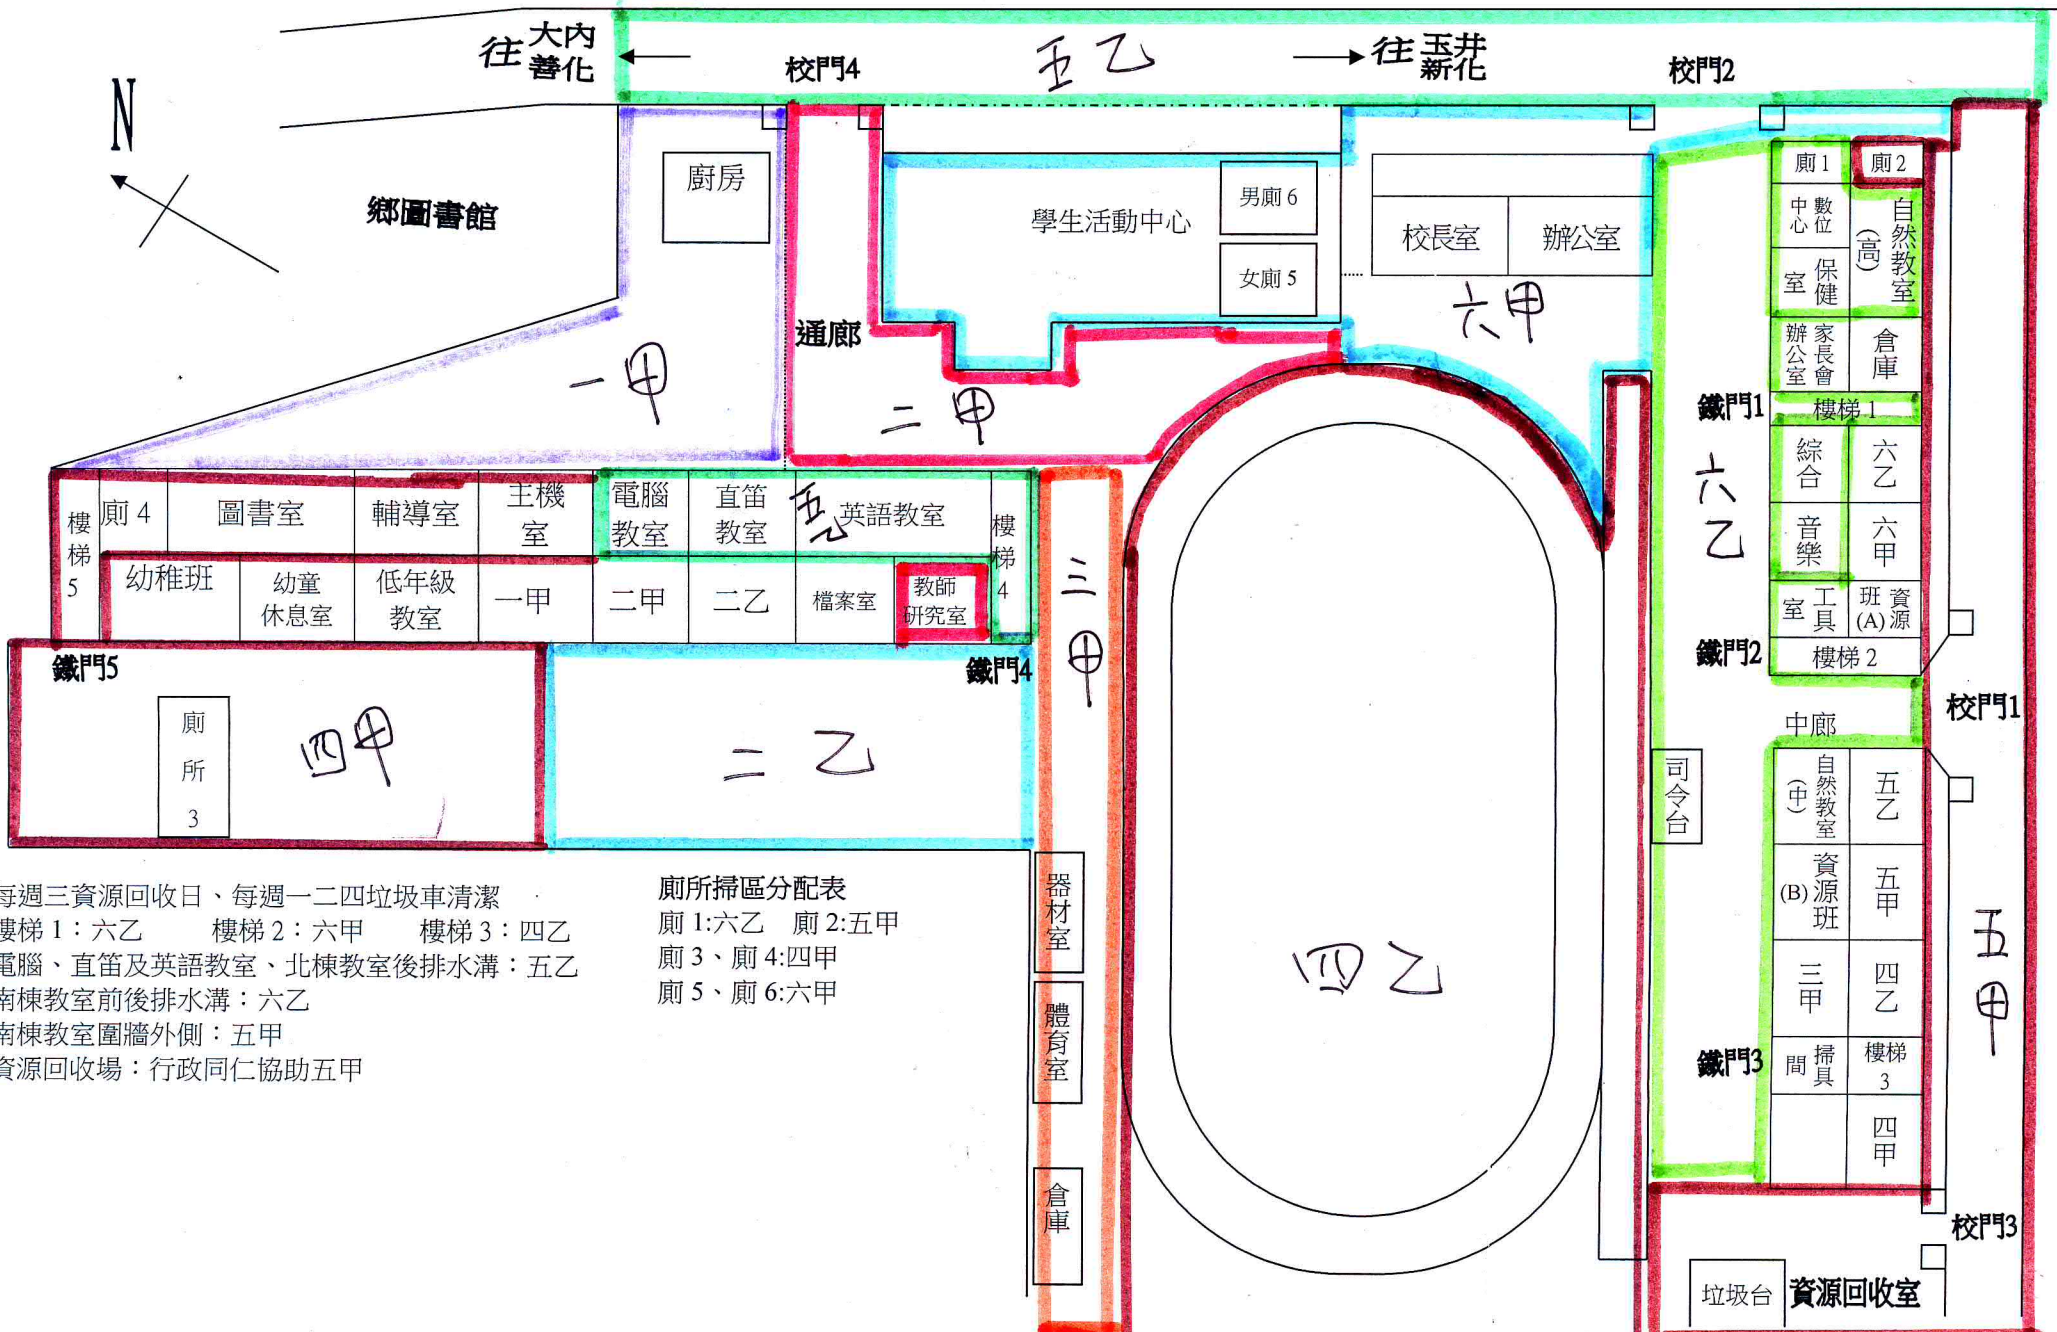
往大內善化 ← 校門4 五乙 → 往玉井新化 校門2

N

鄉圖書館

廚房

學生活動中心 男廁6 女廁5

校長室 辦公室

通廊

一甲

二甲

六甲

廁1 廁2
中數心位 自然教室(高)
保健室
家長會辦公室 倉庫
鐵門1 樓梯1
綜合 六乙
六乙
音樂 六甲
工具室 資源班(A)
鐵門2 樓梯2

樓梯5 廁4 圖書室 輔導室 主機室 電腦教室 直笛教室 五乙 英語教室 樓梯4
幼稚班 幼童休息室 低年級教室 一甲 二甲 二乙 檔案室 教師研究室

三甲

鐵門5 鐵門4

廁所3 四甲

二乙

校門1
中廊
司令台
自然教室(中) 五乙
資源班(B) 五甲
三甲 四乙
鐵門3 掃具間 樓梯3
四甲

五甲

器材室
體育室
倉庫

四乙

每週三資源回收日、每週一二四垃圾車清潔
樓梯1：六乙　樓梯2：六甲　樓梯3：四乙
電腦、直笛及英語教室、北棟教室後排水溝：五乙
南棟教室前後排水溝：六乙
南棟教室圍牆外側：五甲
資源回收場：行政同仁協助五甲

廁所掃區分配表
廁1:六乙　廁2:五甲
廁3、廁4:四甲
廁5、廁6:六甲

校門3
垃圾台 資源回收室